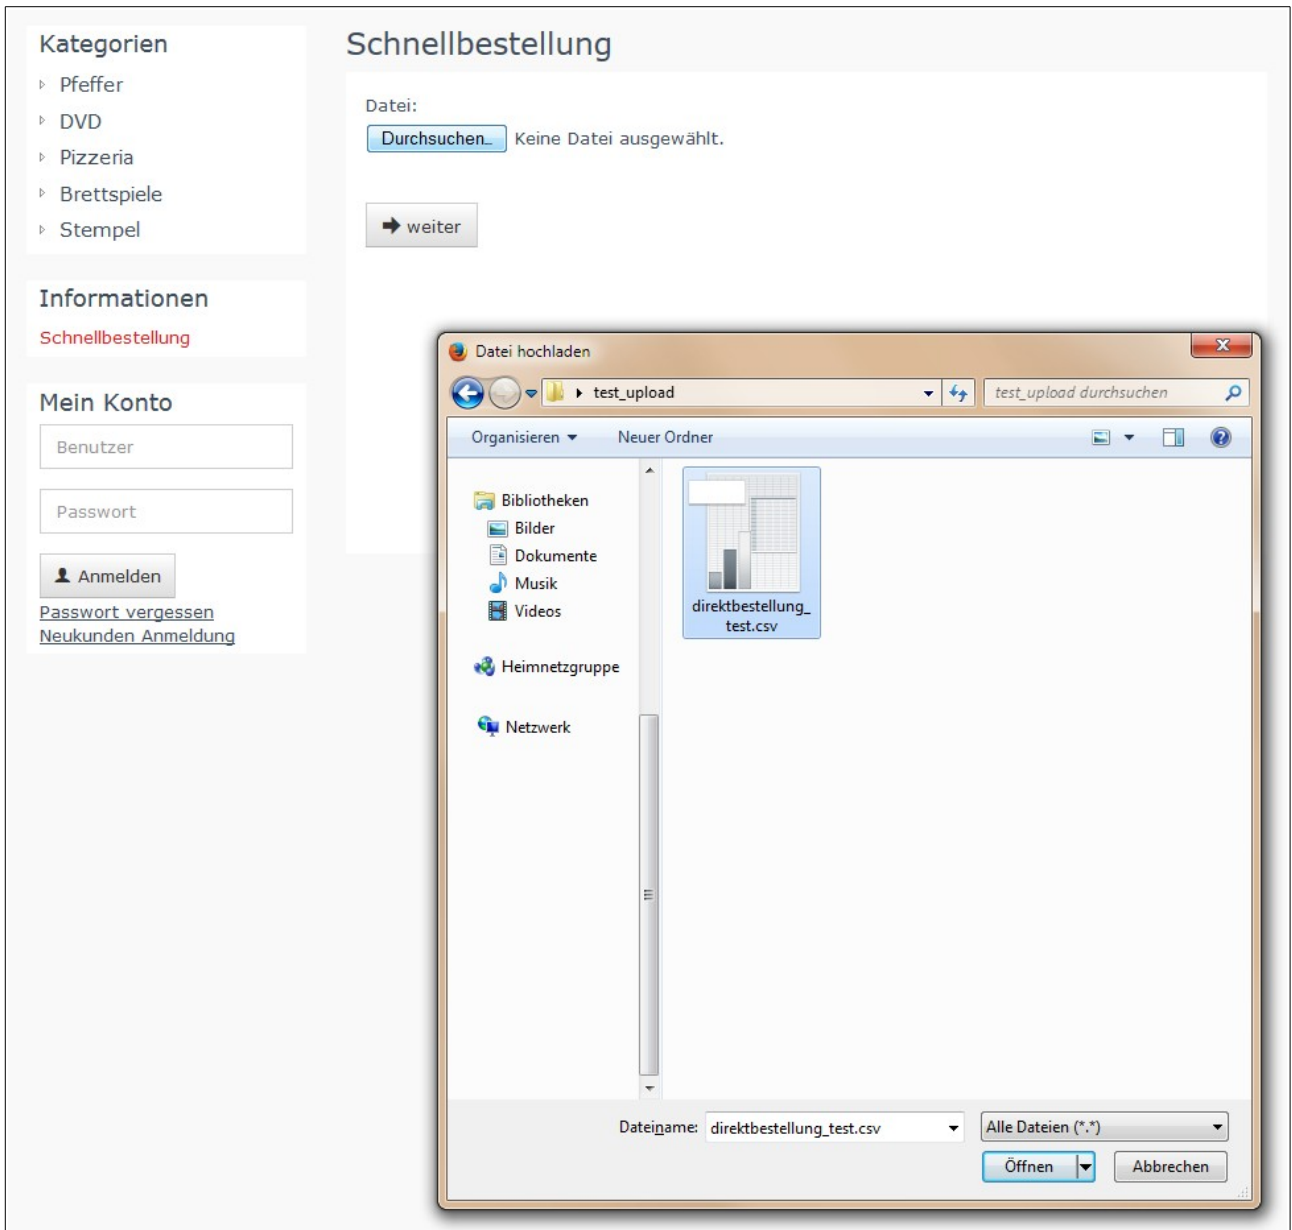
Kategorien
Pfeffer
DVD
Pizzeria
Brettspiele
Stempel

Informationen
Schnellbestellung

Mein Konto
Benutzer
Passwort
Anmelden
Passwort vergessen
Neukunden Anmeldung

Schnellbestellung
Datei:
Durchsuchen... Keine Datei ausgewählt.
weiter

Datei hochladen
test_upload
test_upload durchsuchen
Organisieren
Neuer Ordner
Bibliotheken
Bilder
Dokumente
Musik
Videos
Heimnetzgruppe
Netzwerk
direktbestellung_test.csv
Dateiname: direktbestellung_test.csv
Alle Dateien (*.*)
Öffnen
Abbrechen